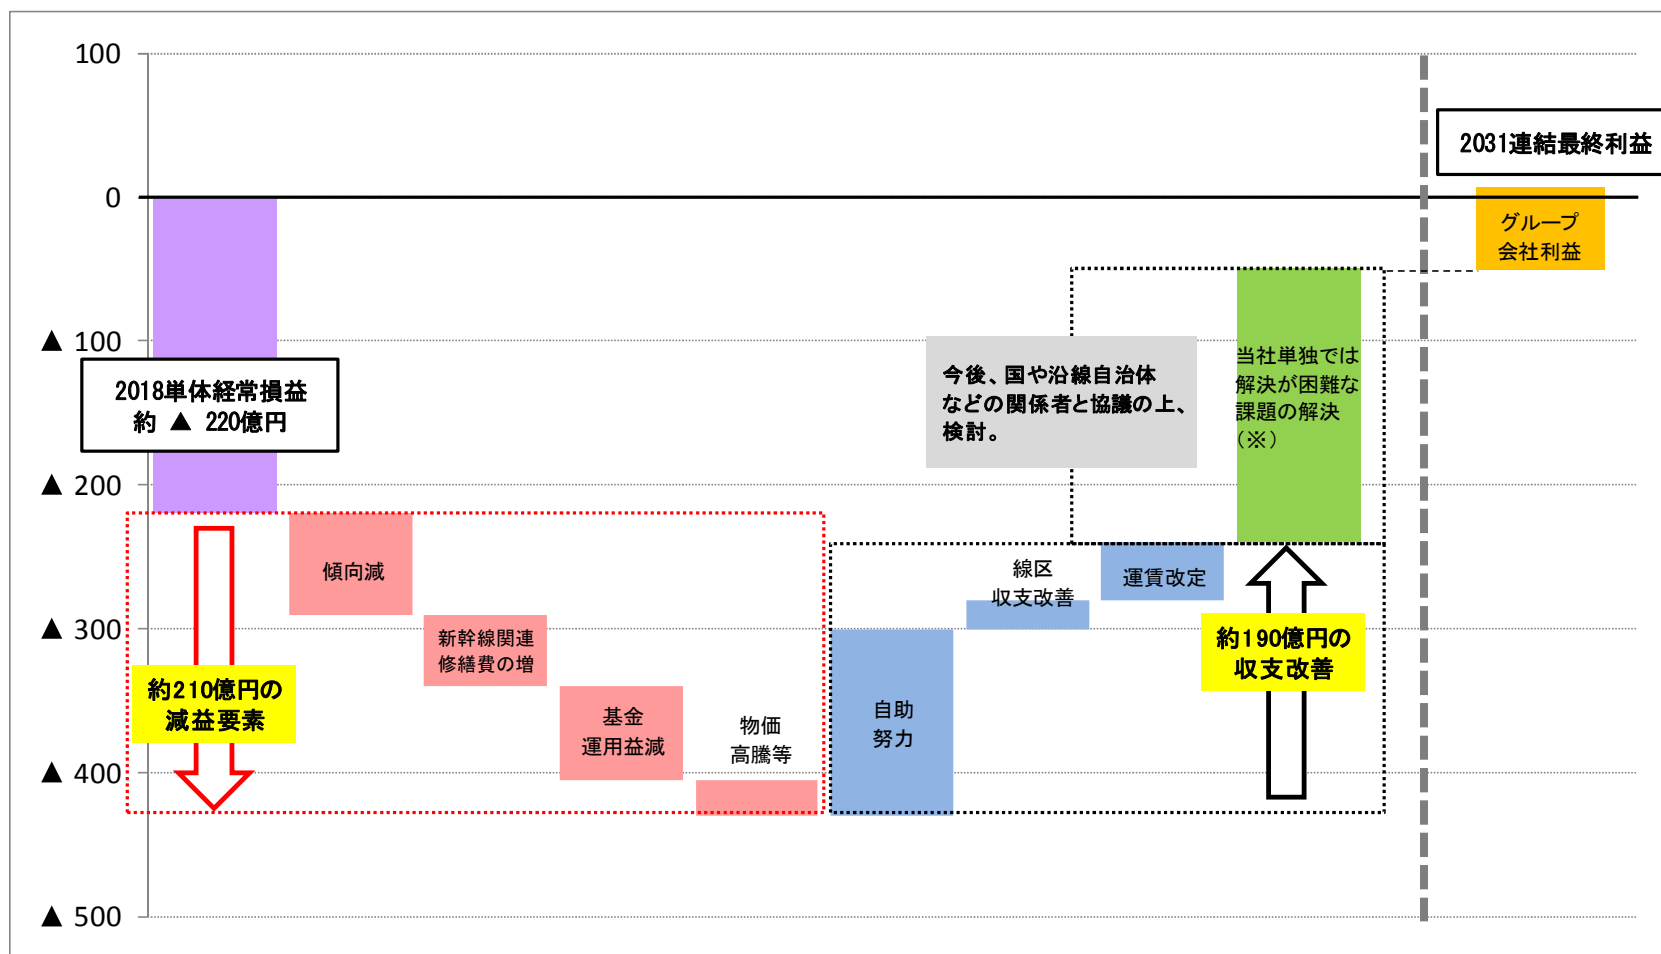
100

0

▲ 100

▲ 200

▲ 300

▲ 400

▲ 500

2018単体経常損益
約 ▲ 220億円

約210億円の
減益要素

傾向減

新幹線関連
修繕費の増

基金
運用益減

物価
高騰等

自助
努力

線区
収支改善

運賃改定

今後、国や沿線自治体などの関係者と協議の上、検討。

当社単独では解決が困難な課題の解決（※）

約190億円の
収支改善

2031連結最終利益

グループ
会社利益